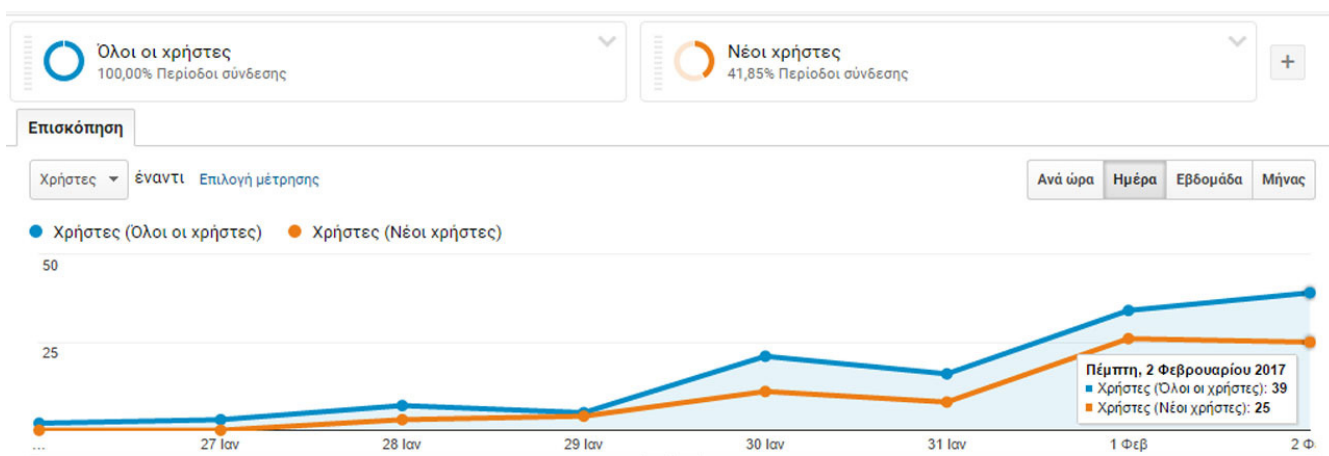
Όλοι οι χρήστες
100,00% Περίοδοι σύνδεσης

Νέοι χρήστες
41,85% Περίοδοι σύνδεσης

+

Επισκόπηση

Χρήστες ▾ έναντι Επιλογή μέτρησης

Ανά ώρα | Ημέρα | Εβδομάδα | Μήνας

● Χρήστες (Όλοι οι χρήστες) ● Χρήστες (Νέοι χρήστες)

50
25

Πέμπτη, 2 Φεβρουαρίου 2017
Χρήστες (Όλοι οι χρήστες): 39
Χρήστες (Νέοι χρήστες): 25

... 27 Ιαν 28 Ιαν 29 Ιαν 30 Ιαν 31 Ιαν 1 Φεβ 2 Φ